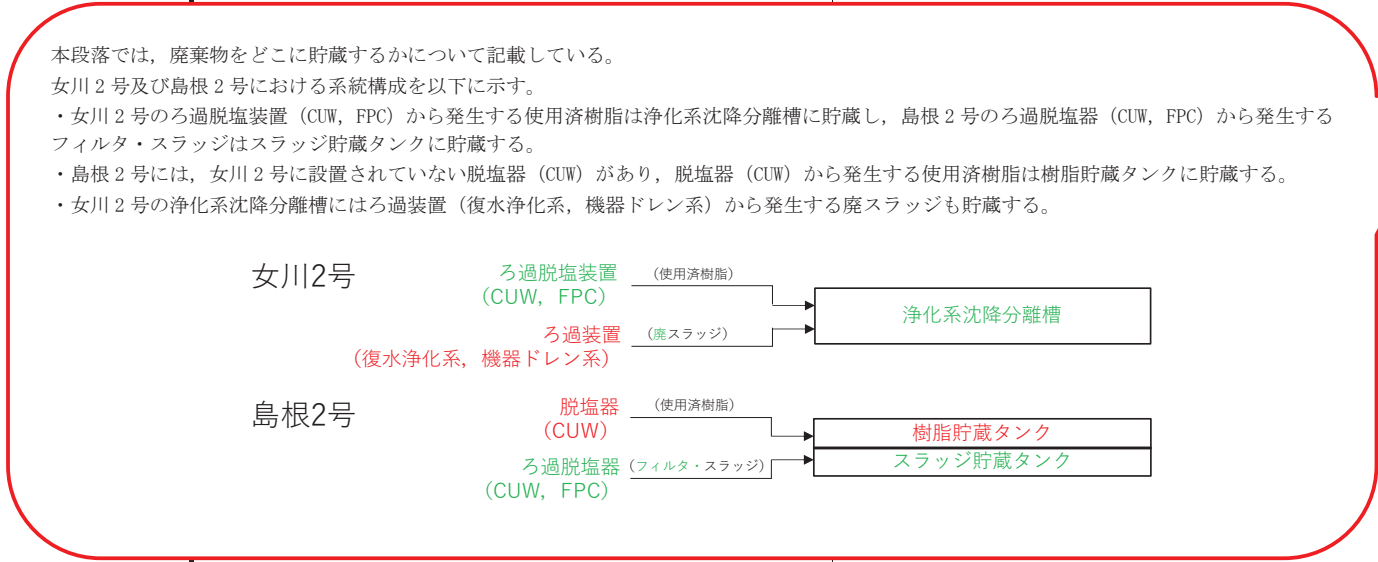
本段落では，廃棄物をどこに貯蔵するかについて記載している。
女川２号及び島根２号における系統構成を以下に示す。
・女川２号のろ過脱塩装置（CUW，FPC）から発生する使用済樹脂は浄化系沈降分離槽に貯蔵し，島根２号のろ過脱塩器（CUW，FPC）から発生するフィルタ・スラッジはスラッジ貯蔵タンクに貯蔵する。
・島根２号には，女川２号に設置されていない脱塩器（CUW）があり，脱塩器（CUW）から発生する使用済樹脂は樹脂貯蔵タンクに貯蔵する。
・女川２号の浄化系沈降分離槽にはろ過装置（復水浄化系，機器ドレン系）から発生する廃スラッジも貯蔵する。

女川2号
ろ過脱塩装置（CUW，FPC）
（使用済樹脂）
ろ過装置（復水浄化系，機器ドレン系）
（廃スラッジ）
浄化系沈降分離槽

島根2号
脱塩器（CUW）
（使用済樹脂）
ろ過脱塩器（CUW，FPC）
（フィルタ・スラッジ）
樹脂貯蔵タンク
スラッジ貯蔵タンク